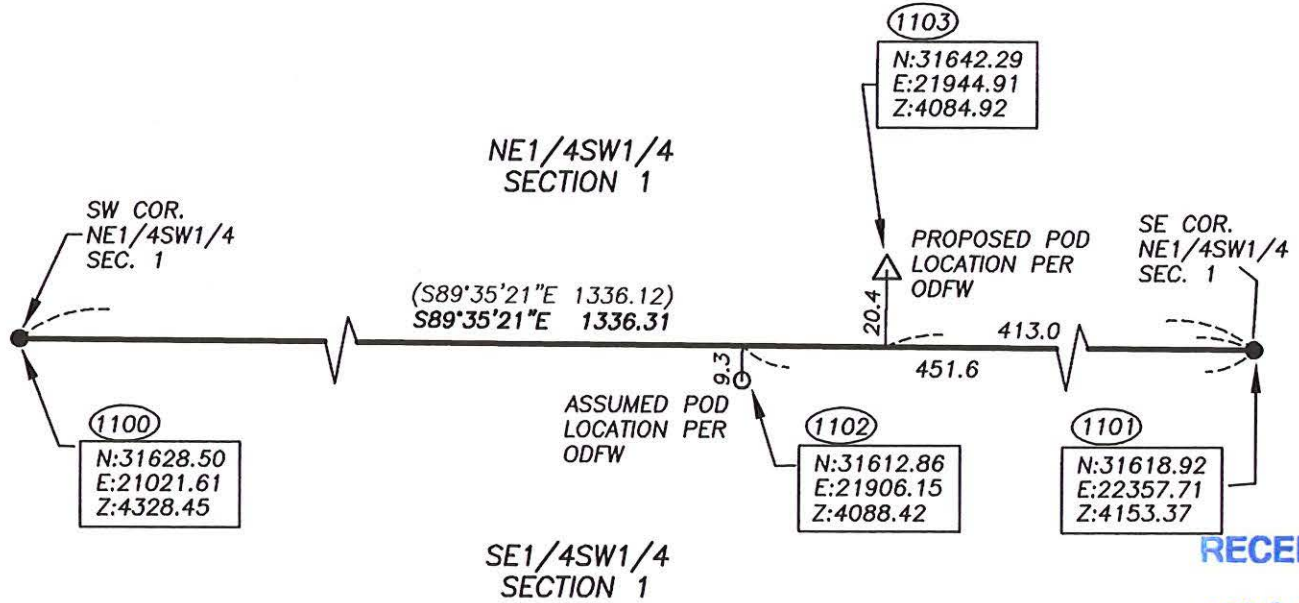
1103
N:31642.29
E:21944.91
Z:4084.92

NE1/4SW1/4
SECTION 1

SW COR.
NE1/4SW1/4
SEC. 1

PROPOSED POD LOCATION PER ODFW

SE COR.
NE1/4SW1/4
SEC. 1

(S89°35'21"E 1336.12)
S89°35'21"E 1336.31

20.4

413.0

9.3

451.6

ASSUMED POD LOCATION PER ODFW

1100
N:31628.50
E:21021.61
Z:4328.45

1102
N:31612.86
E:21906.15
Z:4088.42

1101
N:31618.92
E:22357.71
Z:4153.37

SE1/4SW1/4
SECTION 1

RECE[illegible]